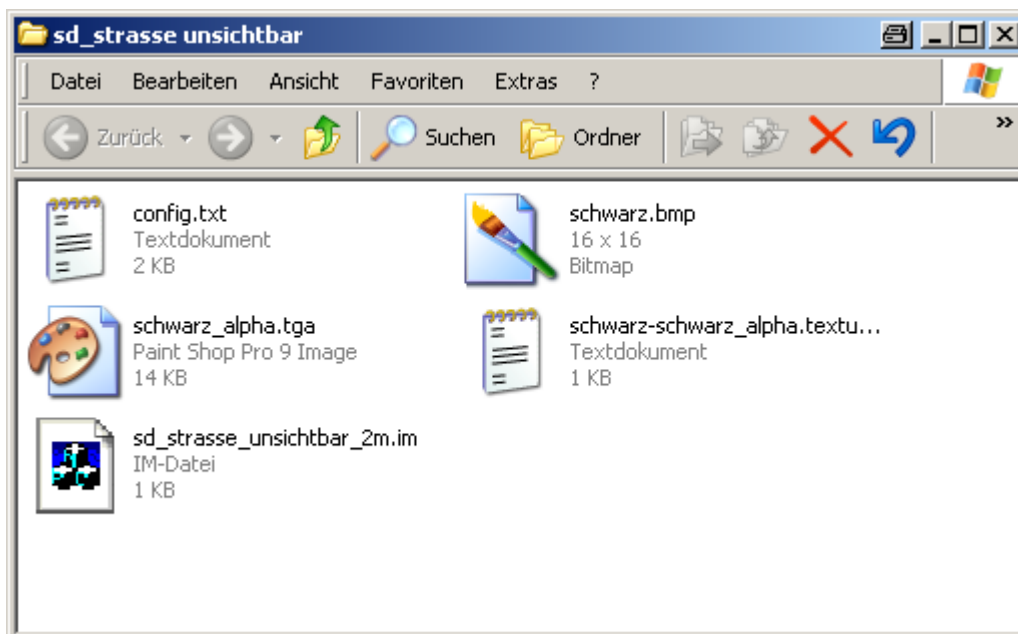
sd_strasse unsichtbar

Datei Bearbeiten Ansicht Favoriten Extras ?

Zurück Suchen Ordner

config.txt
Textdokument
2 KB

schwarz.bmp
16 x 16
Bitmap

schwarz_alpha.tga
Paint Shop Pro 9 Image
14 KB

schwarz-schwarz_alpha.textu...
Textdokument
1 KB

sd_strasse_unsichtbar_2m.im
IM-Datei
1 KB